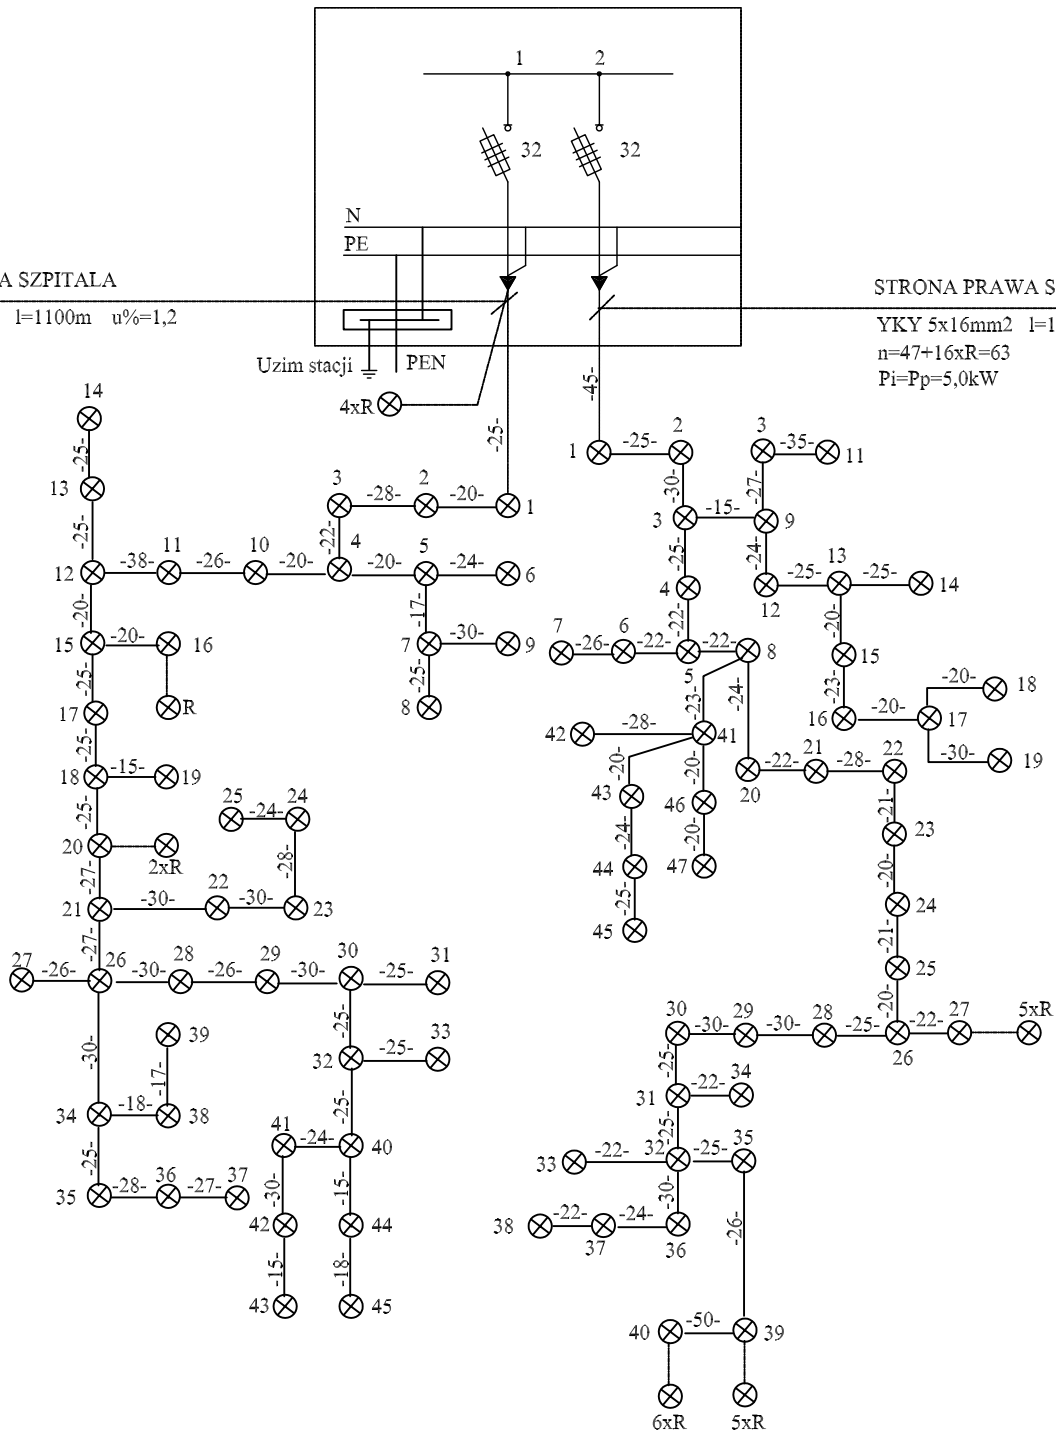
1 2

32 32

N
PE

A SZPITALA
l=1100m u%=1,2

STRONA PRAWA S
YKY 5x16mm2 l=1
n=47+16xR=63
Pi=Pp=5,0kW

Uzim stacji PEN

4xR

-25-

-45-

14
-25-
13
-25-
12 -38- 11 -26- 10 -20- 4 -20- 5 -24- 6
3 -28- 2 -20- 1
-22-
-20-
15 -20- 16
R
-25-
17
-25-
18 -15- 19
-25-
20 2xR
-27-
21 -30- 22 -30- 23
25 -24- 24
-28-
-27-
27 -26- 26 -30- 28 -26- 29 -30- 30 -25- 31
-25-
32 -25- 33
-25-
-30-
39
-17-
34 -18- 38
-25-
35 -28- 36 -27- 37
41 -24- 40
-30-
42
-15-
43
-15-
44
-18-
45
-17-
7 -30- 9
-25-
8

1 -25- 2
3 -35- 11
-30-
-27-
3 -15- 9
-25-
-24-
4
12 -25- 13 -25- 14
-22-
7 -26- 6 -22- -22- 8
5
-20-
15
-23-
16 -20- 17 -20- 18
-30- 19
42 -28- 41
-23-
-24-
-20-
-20-
43
46
-24-
-20-
44
47
-25-
45
20 -22- 21 -28- 22
-21-
23
-20-
24
-21-
25
-20-
30 -30- 29 -30- 28 -25- 26 -22- 27 5xR
-25-
31 -22- 34
-25-
33 -22- 32 -25- 35
-30-
38 -22- 37 -24- 36
-26-
40 -50- 39
6xR 5xR